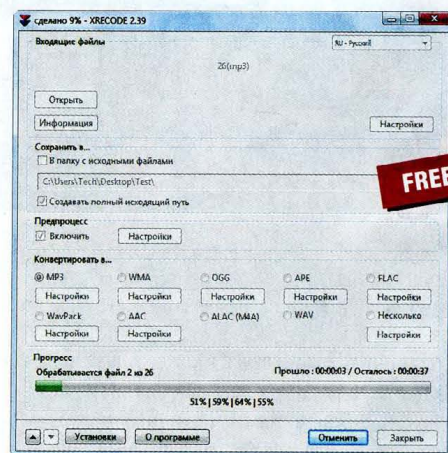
сделано 9% - XRECODE 2.39

Входящие файлы

RU - Русский

26(mp3)

Открыть

Информация

Настройки

Сохранить в...

В папку с исходными файлами

C:\Users\Tech\Desktop\Test\

Создавать полный исходящий путь

FREE

Предпроцесс

Включить

Настройки

Конвертировать в...

MP3 WMA OGG APE FLAC

Настройки Настройки Настройки Настройки Настройки

WavPack AAC ALAC (M4A) WAV Несколько

Настройки Настройки Настройки

Прогресс

Обрабатывается файл 2 из 26

Прошло : 00:00:03 / Осталось : 00:00:37

51% | 59% | 64% | 55%

Установки О программе Отменить Закрыть